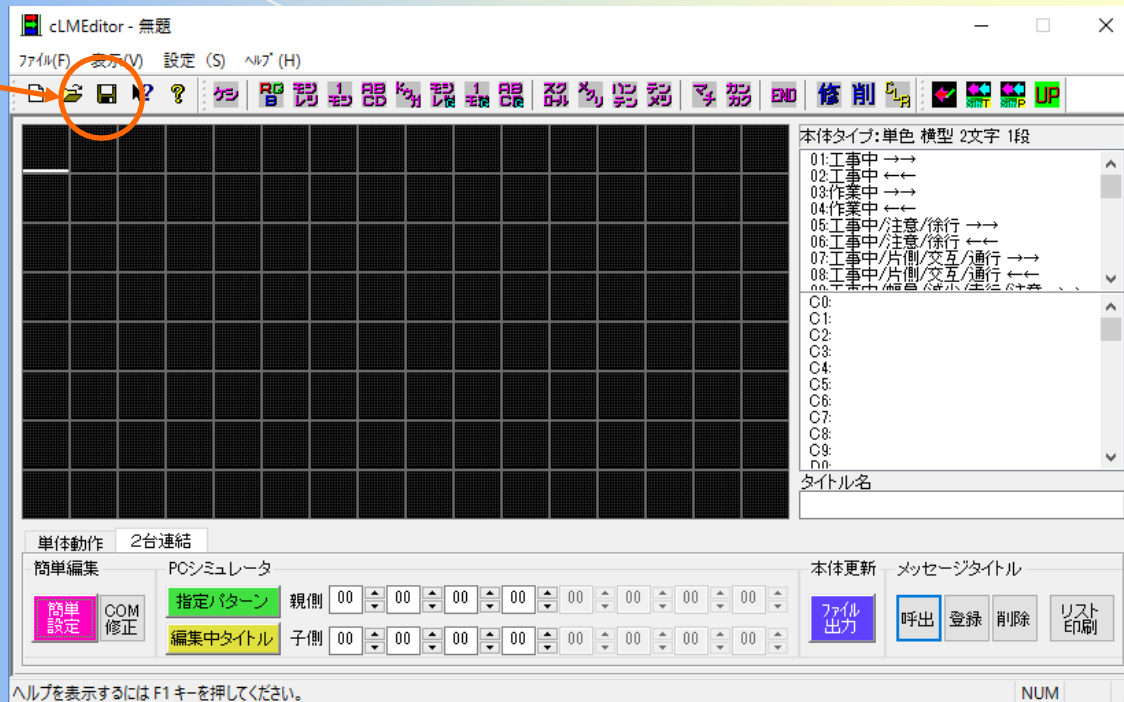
cLMEditor - 無題

ﾌｧｲﾙ(F) 表示(V) 設定（S) ﾍﾙﾌﾟ(H)

ケシ RGB モジレツ 1モジ ABCD トウカ モジレイ 1モジ ABCD スクロール メクリ ハンテン テンメツ マチ カンカク END 修 削 CLR UP

本体タイプ:単色 横型 2文字 1段

01:工事中 →→
02:工事中 ←←
03:作業中 →→
04:作業中 ←←
05:工事中/注意/徐行 →→
06:工事中/注意/徐行 ←←
07:工事中/片側/交互/通行 →→
08:工事中/片側/交互/通行 ←←

C0:
C1:
C2:
C3:
C4:
C5:
C6:
C7:
C8:
C9:

タイトル名

単体動作 2台連結

簡単編集
簡単設定
COM修正

PCシミュレータ
指定パターン
編集中タイトル
親側 00 00 00 00 00 00 00 00
子側 00 00 00 00 00 00 00 00

本体更新
ファイル出力

メッセージタイトル
呼出 登録 削除 リスト印刷

ヘルプを表示するには F1 キーを押してください。
NUM